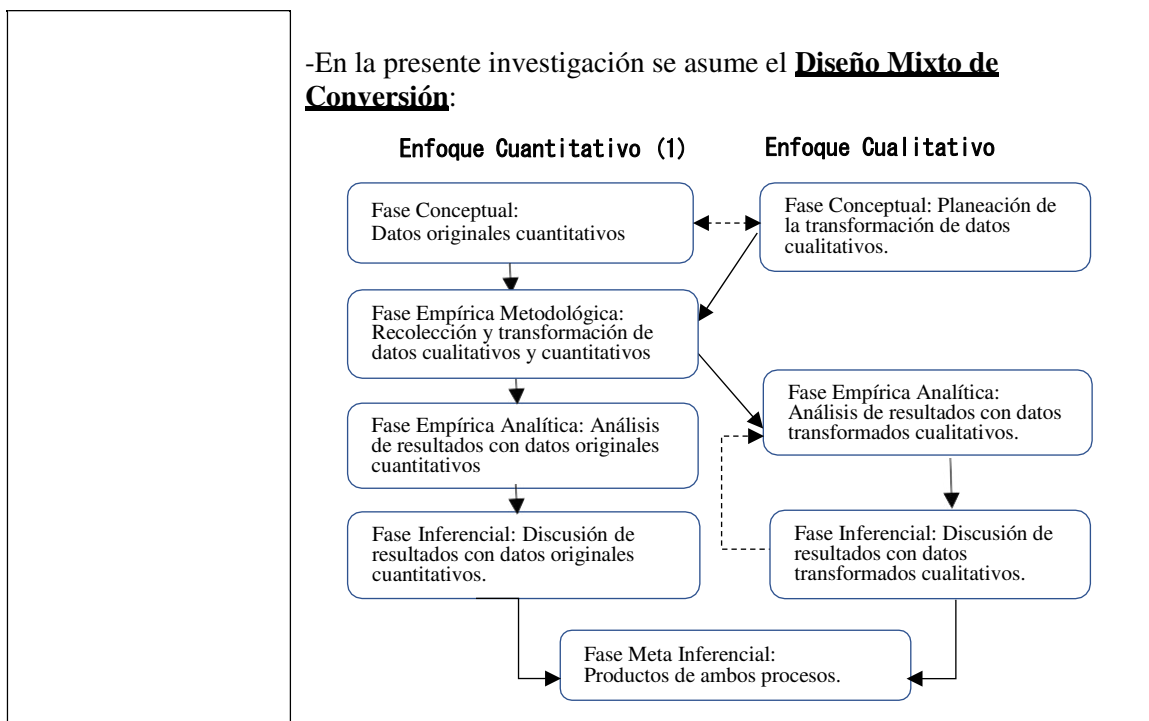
-En la presente investigación se asume el **Diseño Mixto de Conversión**:

Enfoque Cuantitativo (1)

Enfoque Cualitativo

Fase Conceptual: Datos originales cuantitativos

Fase Conceptual: Planeación de la transformación de datos cualitativos.

Fase Empírica Metodológica: Recolección y transformación de datos cualitativos y cuantitativos

Fase Empírica Analítica: Análisis de resultados con datos transformados cualitativos.

Fase Empírica Analítica: Análisis de resultados con datos originales cuantitativos

Fase Inferencial: Discusión de resultados con datos originales cuantitativos.

Fase Inferencial: Discusión de resultados con datos transformados cualitativos.

Fase Meta Inferencial: Productos de ambos procesos.